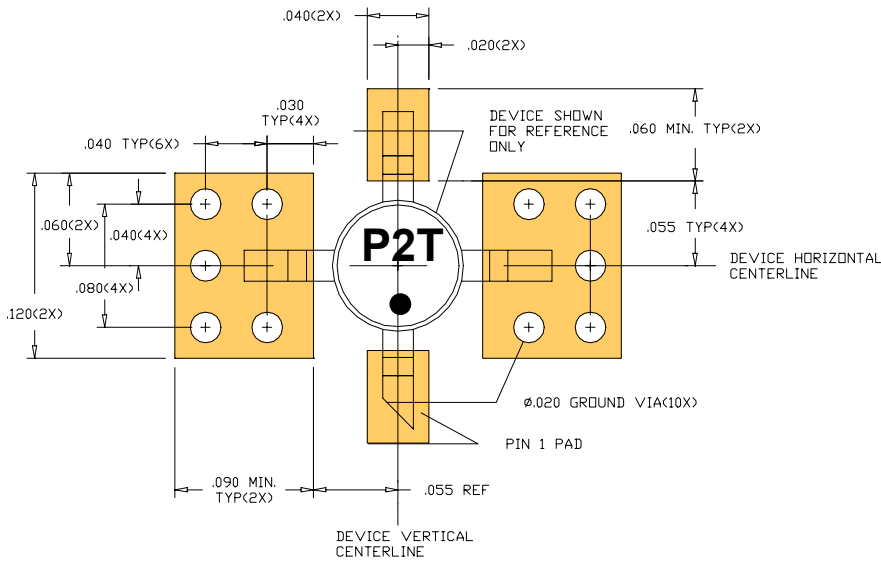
.040(2X)

.020(2X)

.030
TYP(4X)

.040 TYP(6X)

DEVICE SHOWN
FOR REFERENCE
ONLY

.060 MIN. TYP(2X)

.060(2X)

.040(4X)

.055 TYP(4X)

P2T

DEVICE HORIZONTAL
CENTERLINE

.080(4X)

.120(2X)

ø.020 GROUND VIA(10X)

PIN 1 PAD

.090 MIN.
TYP(2X)

.055 REF

DEVICE VERTICAL
CENTERLINE